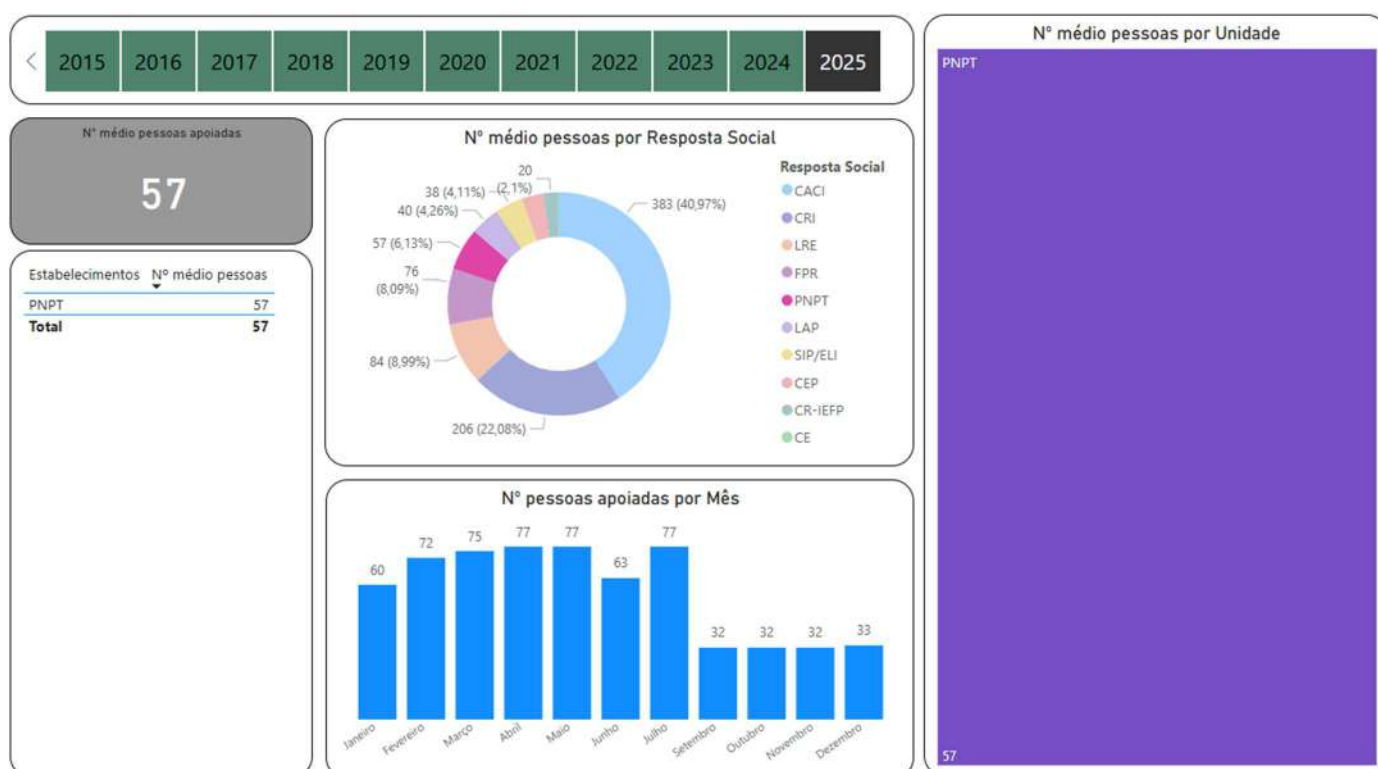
2015 2016 2017 2018 2019 2020 2021 2022 2023 2024 2025

Nº médio pessoas apoiadas

57

| Estabelecimentos | Nº médio pessoas |
|---|---|
| PNPT | 57 |
| Total | 57 |

Nº médio pessoas por Resposta Social

20 (2,1%)
38 (4,11%)
40 (4,26%)
57 (6,13%)
76 (8,09%)
84 (8,99%)
206 (22,08%)
383 (40,97%)

Resposta Social
CACI
CRI
LRE
FPR
PNPT
LAP
SIP/ELI
CEP
CR-IEFP
CE

Nº pessoas apoiadas por Mês

60 72 75 77 77 63 77 32 32 32 33

Janeiro Fevereiro Março Abril Maio Junho Julho Setembro Outubro Novembro Dezembro

Nº médio pessoas por Unidade

PNPT

57